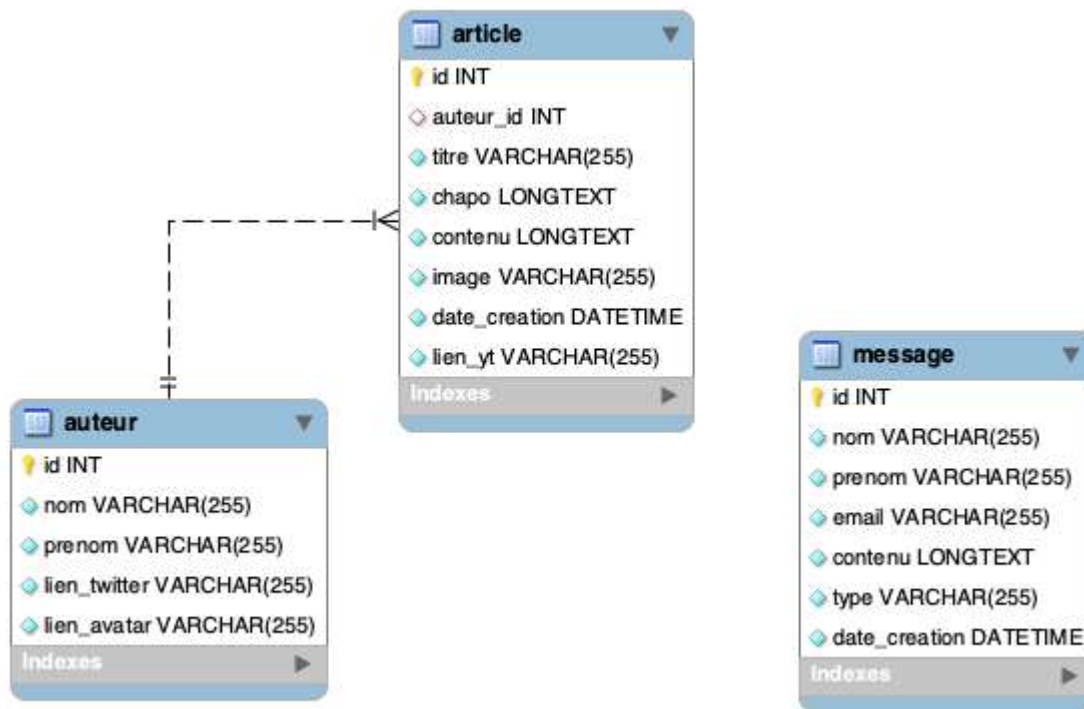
article
id INT
auteur_id INT
titre VARCHAR(255)
chapo LONGTEXT
contenu LONGTEXT
image VARCHAR(255)
date_creation DATETIME
lien_yt VARCHAR(255)
Indexes

auteur
id INT
nom VARCHAR(255)
prenom VARCHAR(255)
lien_twitter VARCHAR(255)
lien_avatar VARCHAR(255)
Indexes

message
id INT
nom VARCHAR(255)
prenom VARCHAR(255)
email VARCHAR(255)
contenu LONGTEXT
type VARCHAR(255)
date_creation DATETIME
Indexes